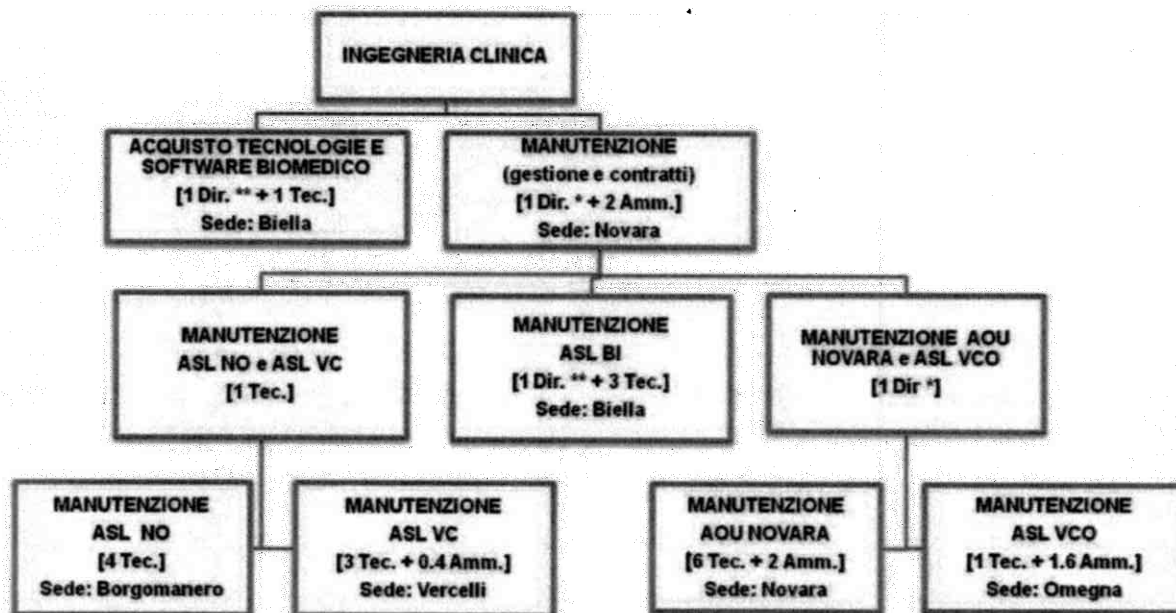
INGEGNERIA CLINICA

ACQUISTO TECNOLOGIE E SOFTWARE BIOMEDICO
[1 Dir. ** + 1 Tec.]
Sede: Biella

MANUTENZIONE
(gestione e contratti)
[1 Dir. * + 2 Amm.]
Sede: Novara

MANUTENZIONE
ASL NO e ASL VC
[1 Tec.]

MANUTENZIONE
ASL BI
[1 Dir. ** + 3 Tec.]
Sede: Biella

MANUTENZIONE AOU NOVARA e ASL VCO
[1 Dir *]

MANUTENZIONE
ASL NO
[4 Tec.]
Sede: Borgomanero

MANUTENZIONE
ASL VC
[3 Tec. + 0.4 Amm.]
Sede: Vercelli

MANUTENZIONE
AOU NOVARA
[6 Tec. + 2 Amm.]
Sede: Novara

MANUTENZIONE
ASL VCO
[1 Tec. + 1.6 Amm.]
Sede: Omegna